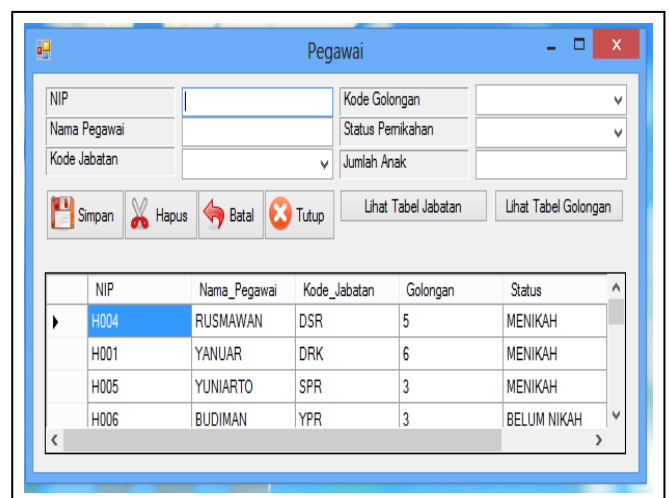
Pegawai

NIP
Nama Pegawai
Kode Jabatan
Kode Golongan
Status Pemikahan
Jumlah Anak

Simpan
Hapus
Batal
Tutup
Lihat Tabel Jabatan
Lihat Tabel Golongan

| | NIP | Nama_Pegawai | Kode_Jabatan | Golongan | Status |
|---|---|---|---|---|---|
| ▶ | H004 | RUSMAWAN | DSR | 5 | MENIKAH |
| | H001 | YANUAR | DRK | 6 | MENIKAH |
| | H005 | YUNIARTO | SPR | 3 | MENIKAH |
| | H006 | BUDIMAN | YPR | 3 | BELUM NIKAH |